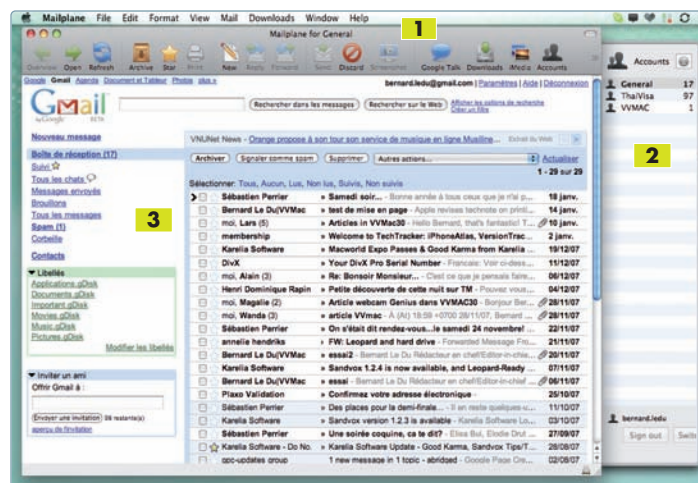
Mailplane File Edit Format View Mail Downloads Window Help

1

Mailplane for General

Overview Open Refresh Archive Star Print New Reply Forward Send Discard Screenshot Google Talk Downloads iMedia Accounts

Google Gmail Agenda Document et Tableur Photos plus »

bernard.ledu@gmail.com | Paramètres | Aide | Déconnexion

Gmail by Google BETA

Rechercher dans les messages Rechercher sur le Web Afficher les options de recherche Créer un filtre

Nouveau message

Boîte de réception (17)
Suivi
Tous les chats
Messages envoyés
Brouillons
Tous les messages
Spam (1)
Corbeille

3

Contacts

▼ Libellés
Applications gDisk
Documents gDisk
Important gDisk
Movies gDisk
Music gDisk
Pictures gDisk
Modifier les libellés

▼ Inviter un ami
Offrir Gmail à :

Envoyer une invitation 98 restante(s)
aperçu de l'invitation

VNUNet News - Orange propose à son tour son service de musique en ligne Musiline... Extrait du Web

Archiver Signaler comme spam Supprimer Autres actions... Actualiser

Sélectionner: Tous, Aucun, Lus, Non lus, Suivis, Non suivis 1 - 29 sur 29

| | | |
|---|---|---|
| Sébastien Perrier | » Bonsoir... - Bonne année à tous ceux que je n'ai p... | 18 janv. |
| Bernard Le Du/VVMac | » test de mise en page - Apple revises technote on printi... | 14 janv. |
| moi, Lars (5) | » Articles in VVMac30 - Hello Bernard, that's fantastic! T... | 10 janv. |
| membership | » Welcome to TechTracker: iPhoneAtlas, VersionTrac... | 2 janv. |
| Karelia Software | » Macworld Expo Passes & Good Karma from Karelia ... | 19/12/07 |
| DivX | » Your DivX Pro Serial Number - Francais: Voir ci-dess... | 11/12/07 |
| moi, Alain (3) | » Re: Bonsoir Monsieur... - C'est ce que je pensais faire... | 06/12/07 |
| Henri Dominique Rapin | » Petite découverte de cette nuit sur TM - Pouvez vous... | 04/12/07 |
| moi, Magalie (2) | » Article webcam Genius dans VVMAC30 - Bonjour Ber... | 28/11/07 |
| moi, Wanda (3) | » article VVmac - À (Al) 18:59 +0700 28/11/07, Bernard ... | 28/11/07 |
| Sébastien Perrier | » On s'était dit rendez-vous...le samedi 24 novembre! ... | 22/11/07 |
| annelie hendriks | » FW: Leopard and hard drive - Forwarded Message Fro... | 21/11/07 |
| Bernard Le Du/VVMac | » essai2 - Bernard Le Du Rédacteur en chef/Editor-in-chie... | 20/11/07 |
| Karelia Software | » Sandvox 1.2.4 is now available, and Leopard-Ready ... | 07/11/07 |
| Bernard Le Du/VVMac | » essai - Bernard Le Du Rédacteur en chef/Editor-in-chief ... | 06/11/07 |
| Plaxo Validation | » Confirmez votre adresse électronique - | 25/10/07 |
| Sébastien Perrier | » Des places pour la demi-finale... - Il en reste quelques-u... | 11/10/07 |
| Karelia Software | » Sandvox version 1.2.3 is available - Karelia Software Lo... | 03/10/07 |
| Sébastien Perrier | » Une soirée coquine, ça te dit? - Elles Bui, Elodie Drut ... | 27/09/07 |
| Karelia Software - Do No. | » Karelia Software Update - Good Karma, Sandvox Tips/T... | 26/08/07 |
| gpc-updates group | 1 new message in 1 topic - abridged - Google Page Cre... | 02/08/07 |

Accounts
General 17
ThaiVisa 97
VVMAC 1

2

bernard.ledu
Sign out Switc